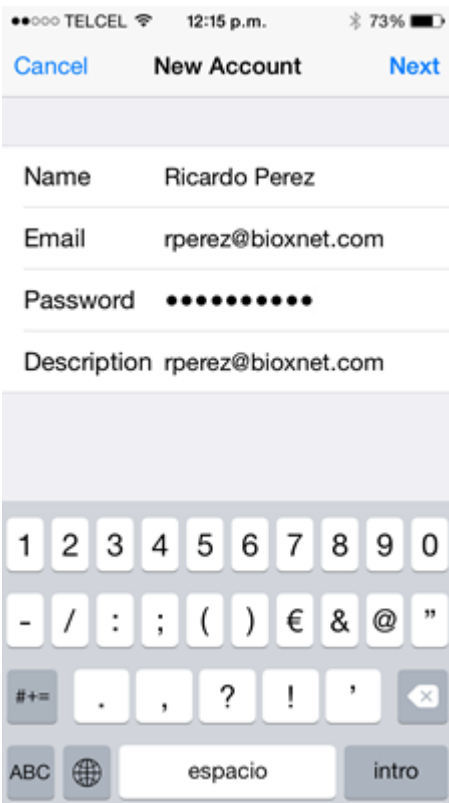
●●○○○ TELCEL 12:15 p.m. 73%

Cancel New Account Next

Name Ricardo Perez

Email rperez@bioxnet.com

Password ••••••••••

Description rperez@bioxnet.com

1 2 3 4 5 6 7 8 9 0

- / : ; ( ) € & @ ”

#+= . , ? ! ’

ABC espacio intro